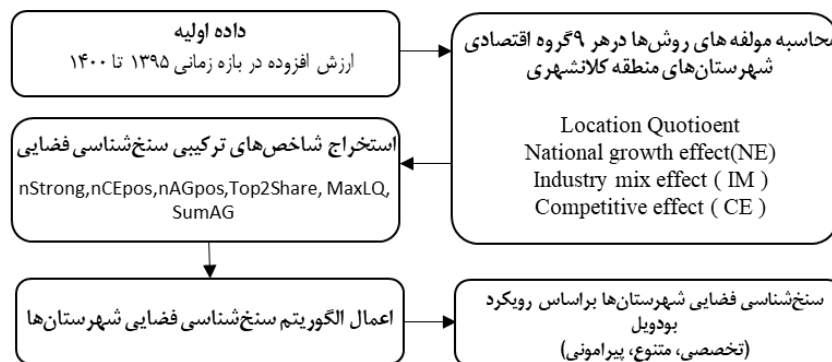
داده اولیه
ارزش افزوده در بازه زمانی ۱۳۹۵ تا ۱۴۰۰

محاسبه مولفه های روش‌ها درهر ۹گروه اقتصادی شهرستان‌های منطقه کلانشهری

Location Quotioent
National growth effect(NE)
Industry mix effect ( IM )
Competitive effect ( CE )

استخراج شاخص‌های ترکیبی سنخ‌شناسی فضایی
nStrong,nCEpos,nAGpos,Top2Share, MaxLQ, SumAG

اعمال الگوریتم سنخ‌شناسی فضایی شهرستان‌ها

سنخ‌شناسی فضایی شهرستان‌ها براساس رویکرد بودویل
(تخصصی، متنوع، پیرامونی)